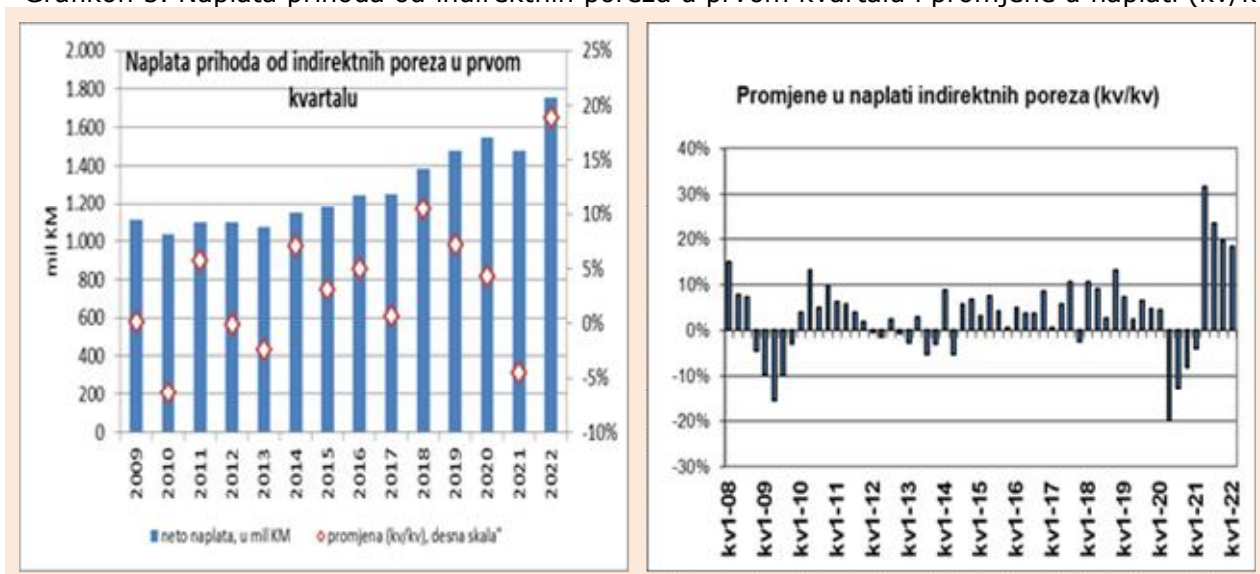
Grafikon 3: Naplata prihoda od indirektnih poreza u prvom kvartalu i promjene u naplati (kv/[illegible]

Naplata prihoda od indirektnih poreza u prvom kvartalu

2.000
1.800
1.600
1.400
1.200
1.000
800
600
400
200
0

mil KM

25%
20%
15%
10%
5%
0%
-5%
-10%

2009
2010
2011
2012
2013
2014
2015
2016
2017
2018
2019
2020
2021
2022

neto naplata, u mil KM
promjena (kv/kv), desna skala*

Promjene u naplati indirektnih poreza (kv/kv)

40%
30%
20%
10%
0%
-10%
-20%
-30%

kv1-08
kv1-09
kv1-10
kv1-11
kv1-12
kv1-13
kv1-14
kv1-15
kv1-16
kv1-17
kv1-18
kv1-19
kv1-20
kv1-21
kv1-22